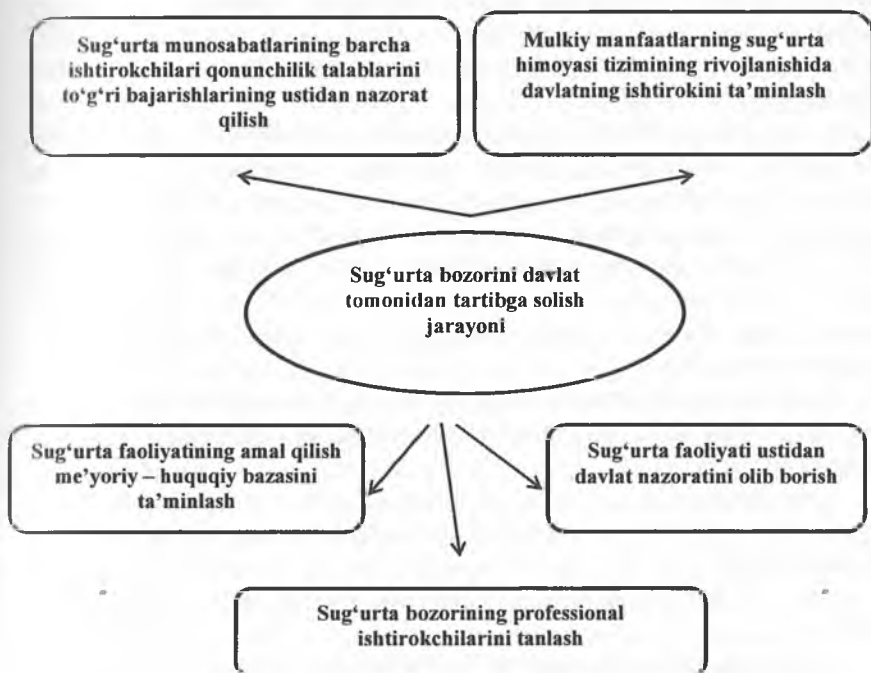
Sug'urta munosabatlarining barcha ishtirokchilari qonunchilik talablarini to'g'ri bajarishlarining ustidan nazorat qilish

Mulkiy manfaatlarning sug'urta himoyasi tizimining rivojlanishida davlatning ishtirokini ta'minlash

Sug'urta bozorini davlat tomonidan tartibga solish jarayoni

Sug'urta faoliyatining amal qilish me'yoriy – huquqiy bazasini ta'minlash

Sug'urta faoliyati ustidan davlat nazoratini olib borish

Sug'urta bozorining professional ishtirokchilarini tanlash